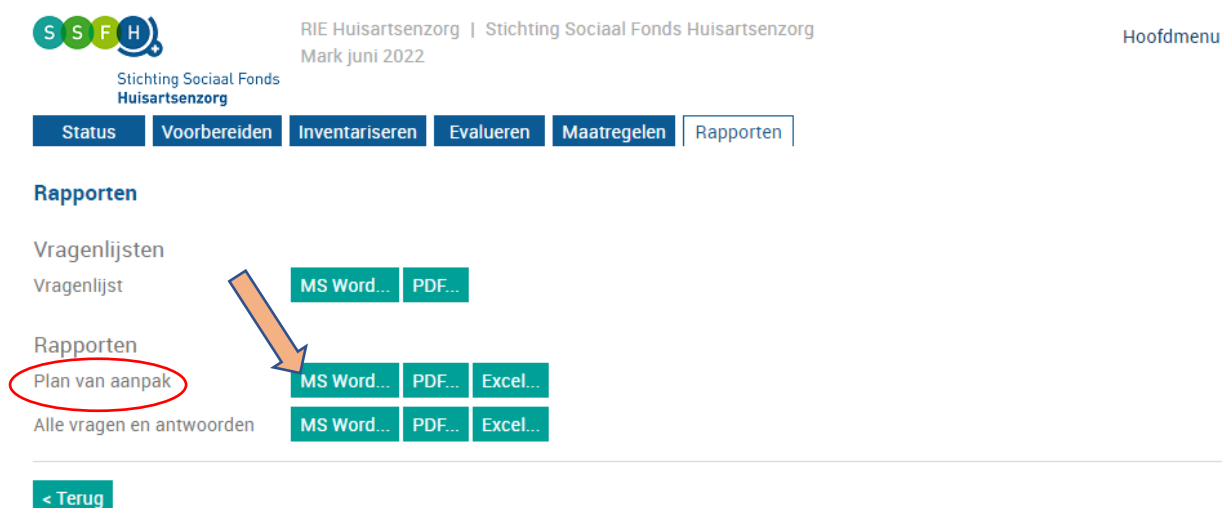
S S F H

Stichting Sociaal Fonds
Huisartsenzorg

RIE Huisartsenzorg | Stichting Sociaal Fonds Huisartsenzorg
Mark juni 2022

Hoofdmenu

Status | Voorbereiden | Inventariseren | Evalueren | Maatregelen | Rapporten

Rapporten

Vragenlijsten

Vragenlijst MS Word... PDF...

Rapporten

Plan van aanpak MS Word... PDF... Excel...

Alle vragen en antwoorden MS Word... PDF... Excel...

< Terug